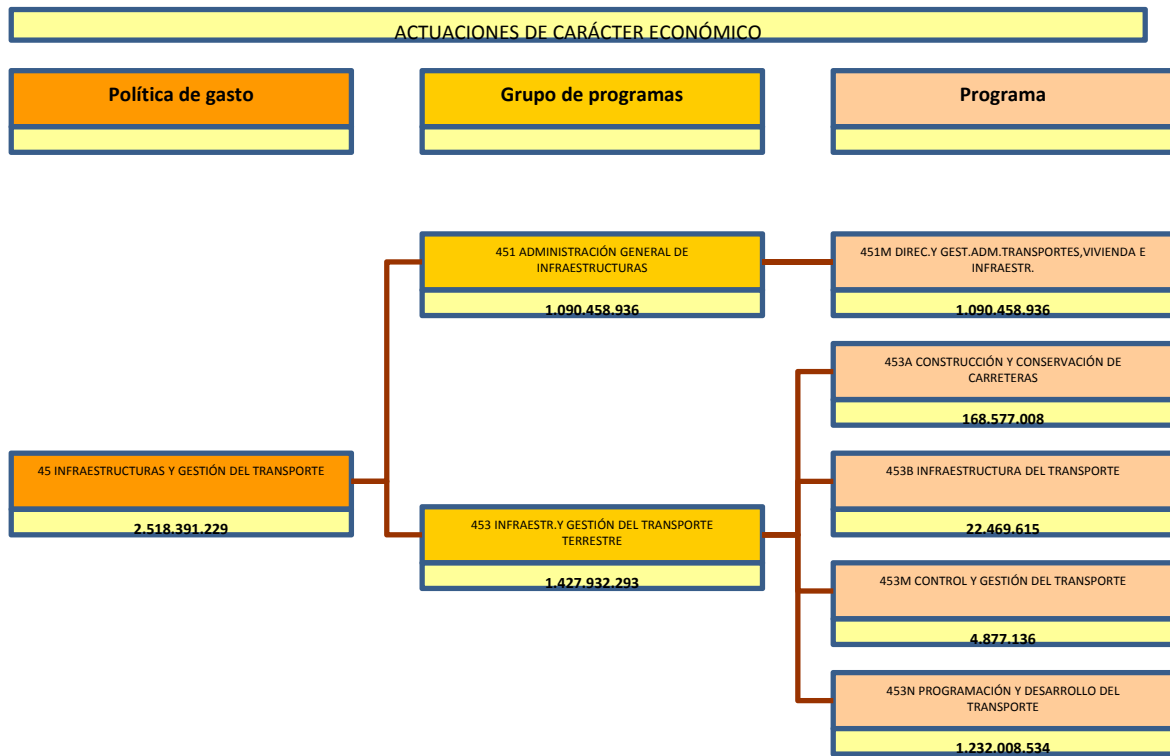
ACTUACIONES DE CARÁCTER ECONÓMICO

Política de gasto

Grupo de programas

Programa

451 ADMINISTRACIÓN GENERAL DE INFRAESTRUCTURAS

1.090.458.936

451M DIREC.Y GEST.ADM.TRANSPORTES,VIVIENDA E INFRAESTR.

1.090.458.936

453A CONSTRUCCIÓN Y CONSERVACIÓN DE CARRETERAS

168.577.008

45 INFRAESTRUCTURAS Y GESTIÓN DEL TRANSPORTE

2.518.391.229

453B INFRAESTRUCTURA DEL TRANSPORTE

22.469.615

453 INFRAESTR.Y GESTIÓN DEL TRANSPORTE TERRESTRE

1.427.932.293

453M CONTROL Y GESTIÓN DEL TRANSPORTE

4.877.136

453N PROGRAMACIÓN Y DESARROLLO DEL TRANSPORTE

1.232.008.534